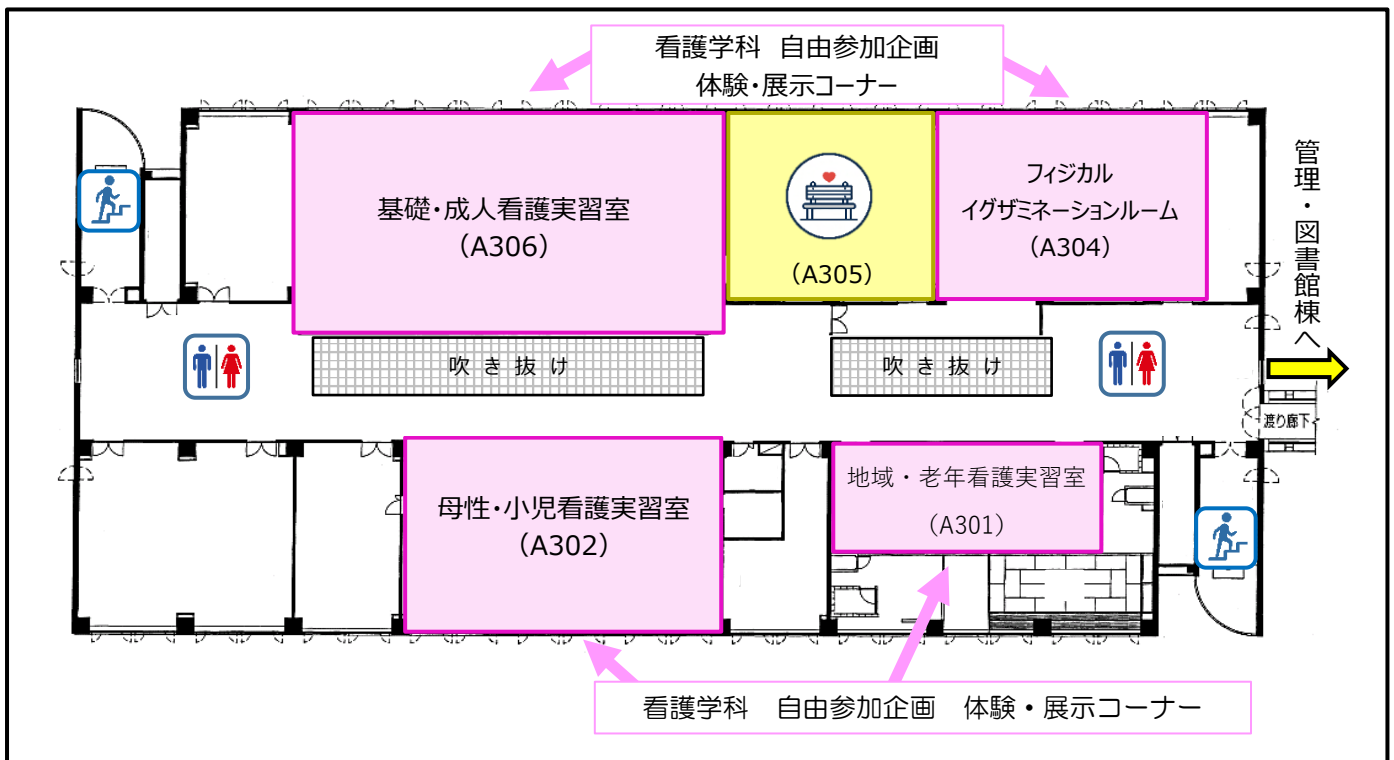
看護学科 自由参加企画
体験・展示コーナー

基礎・成人看護実習室
（A306）

（A305）

フィジカル
イグザミネーションルーム
（A304）

管理・図書館棟へ

吹き抜け

吹き抜け

渡り廊下

母性・小児看護実習室
（A302）

地域・老年看護実習室
（A301）

看護学科 自由参加企画 体験・展示コーナー